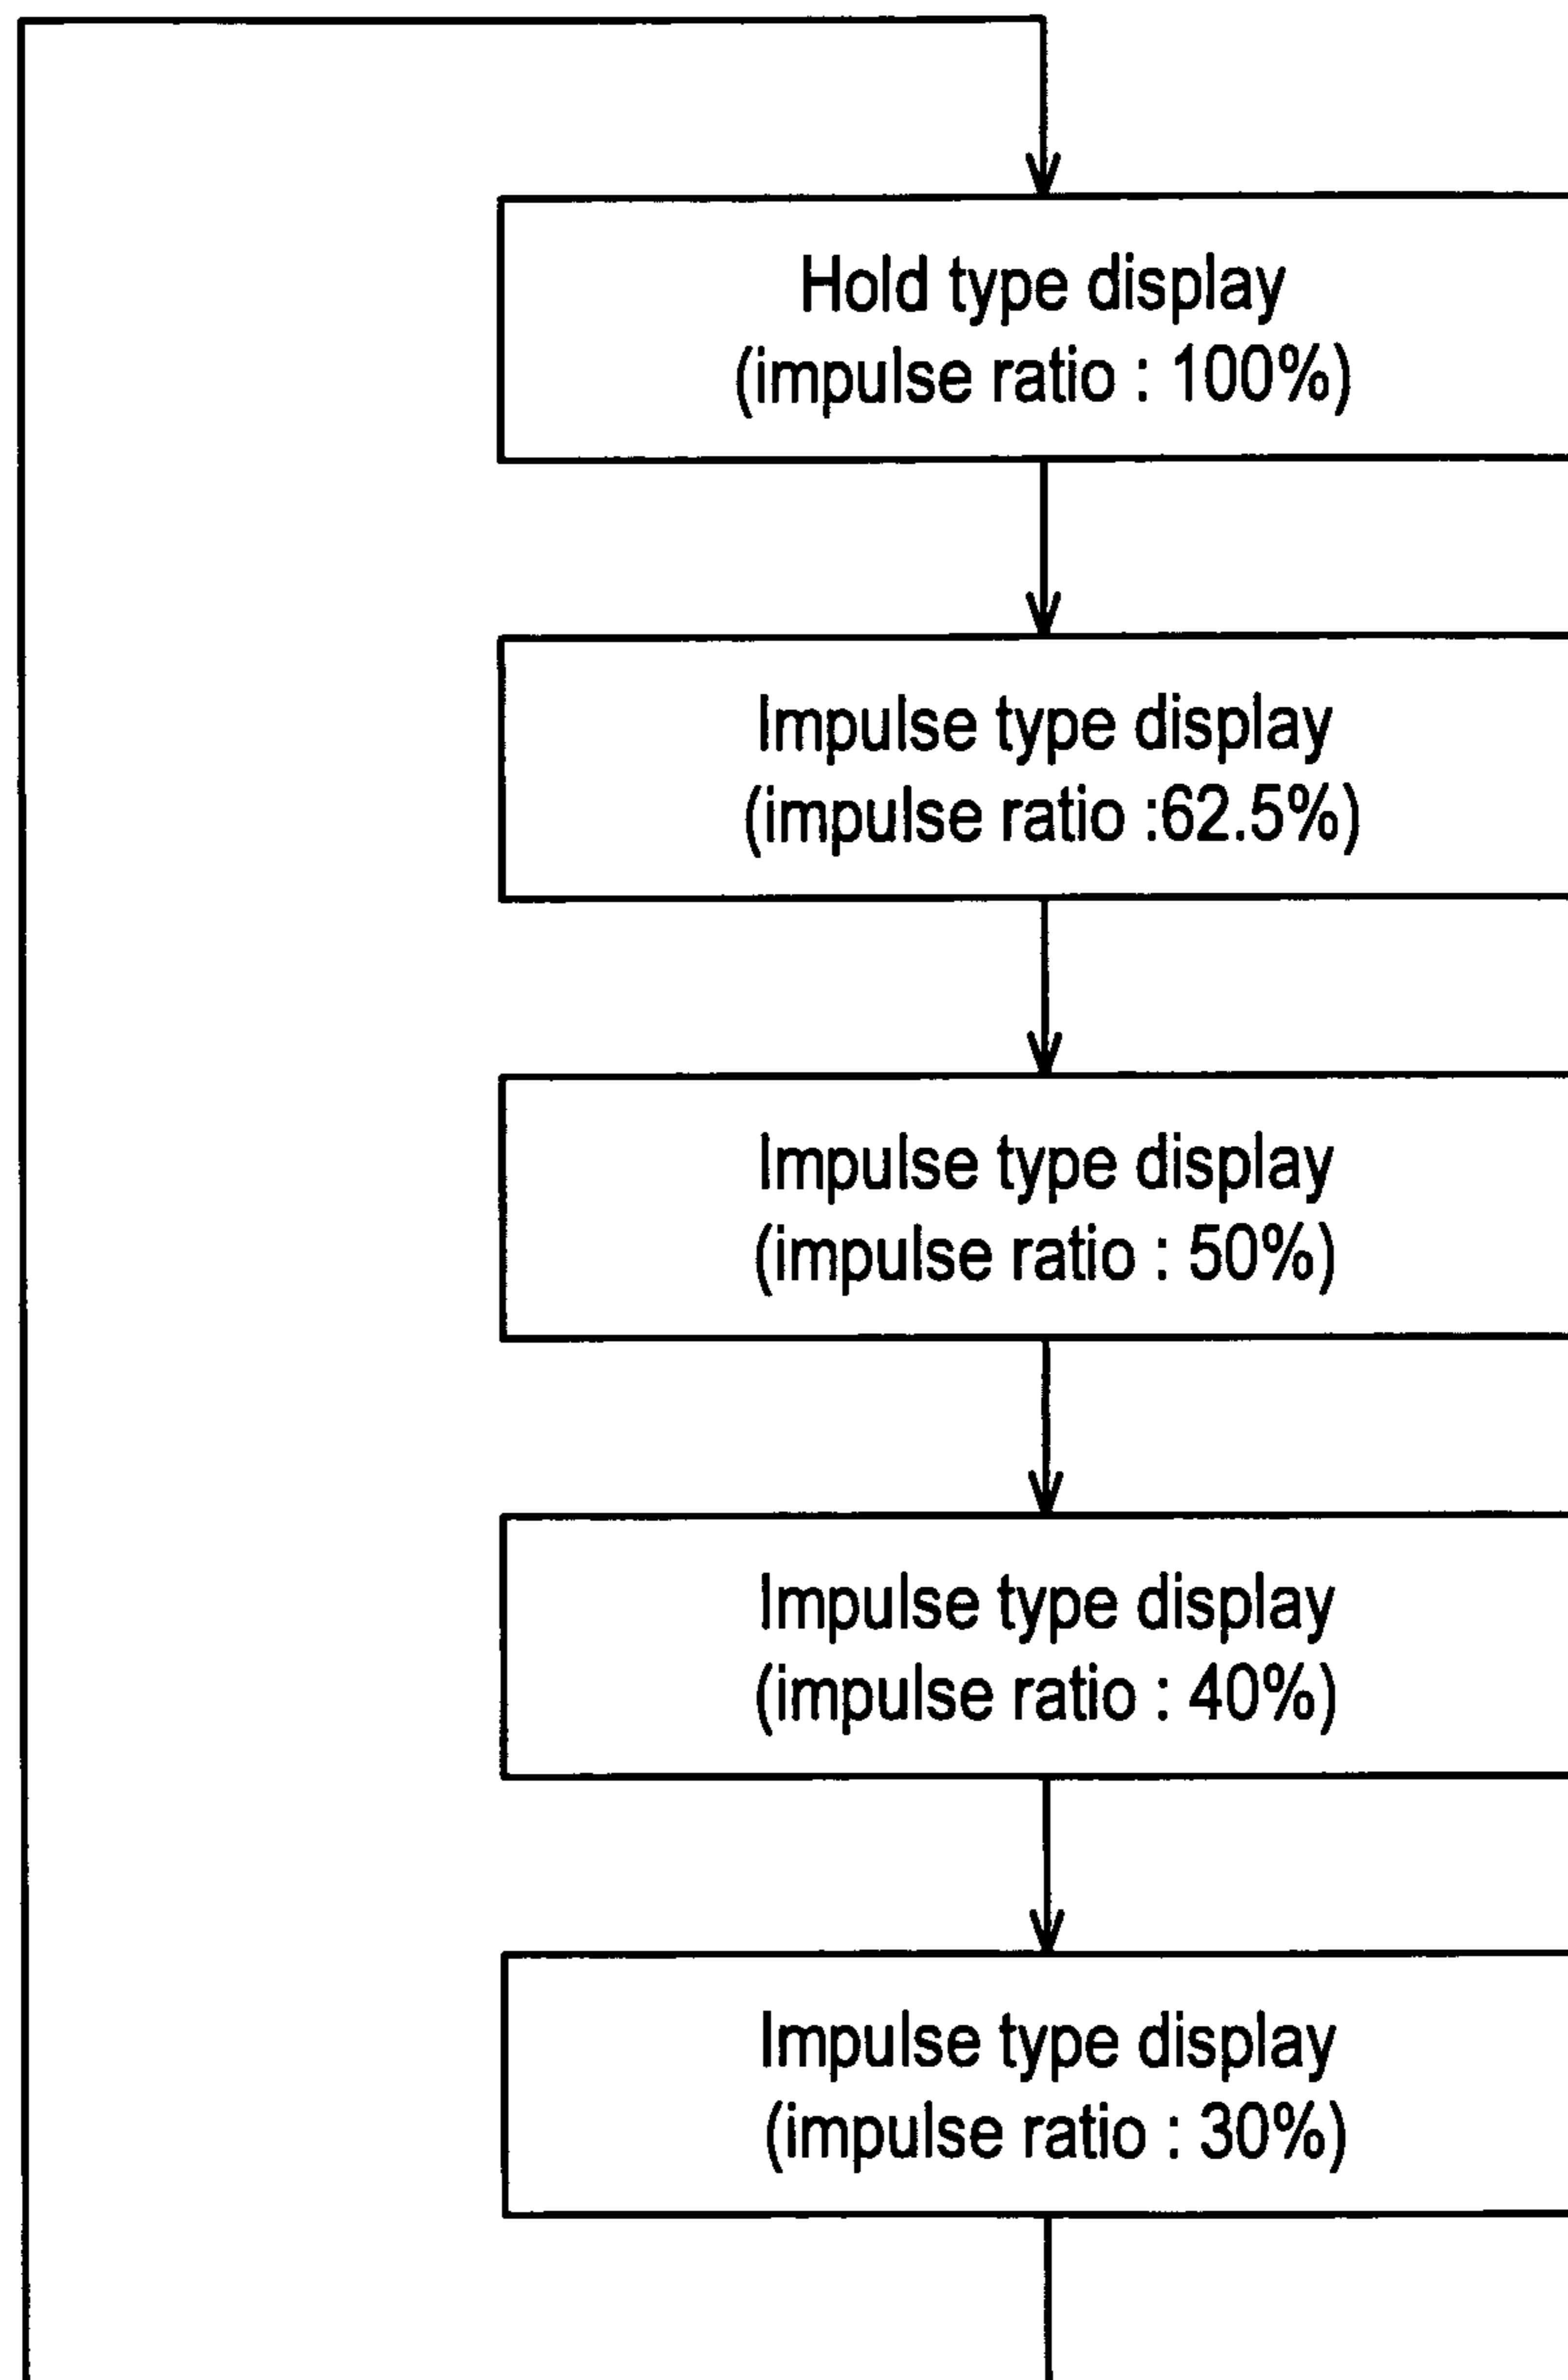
Hold type display
(impulse ratio : 100%)

Impulse type display
(impulse ratio :62.5%)

Impulse type display
(impulse ratio : 50%)

Impulse type display
(impulse ratio : 40%)

Impulse type display
(impulse ratio : 30%)